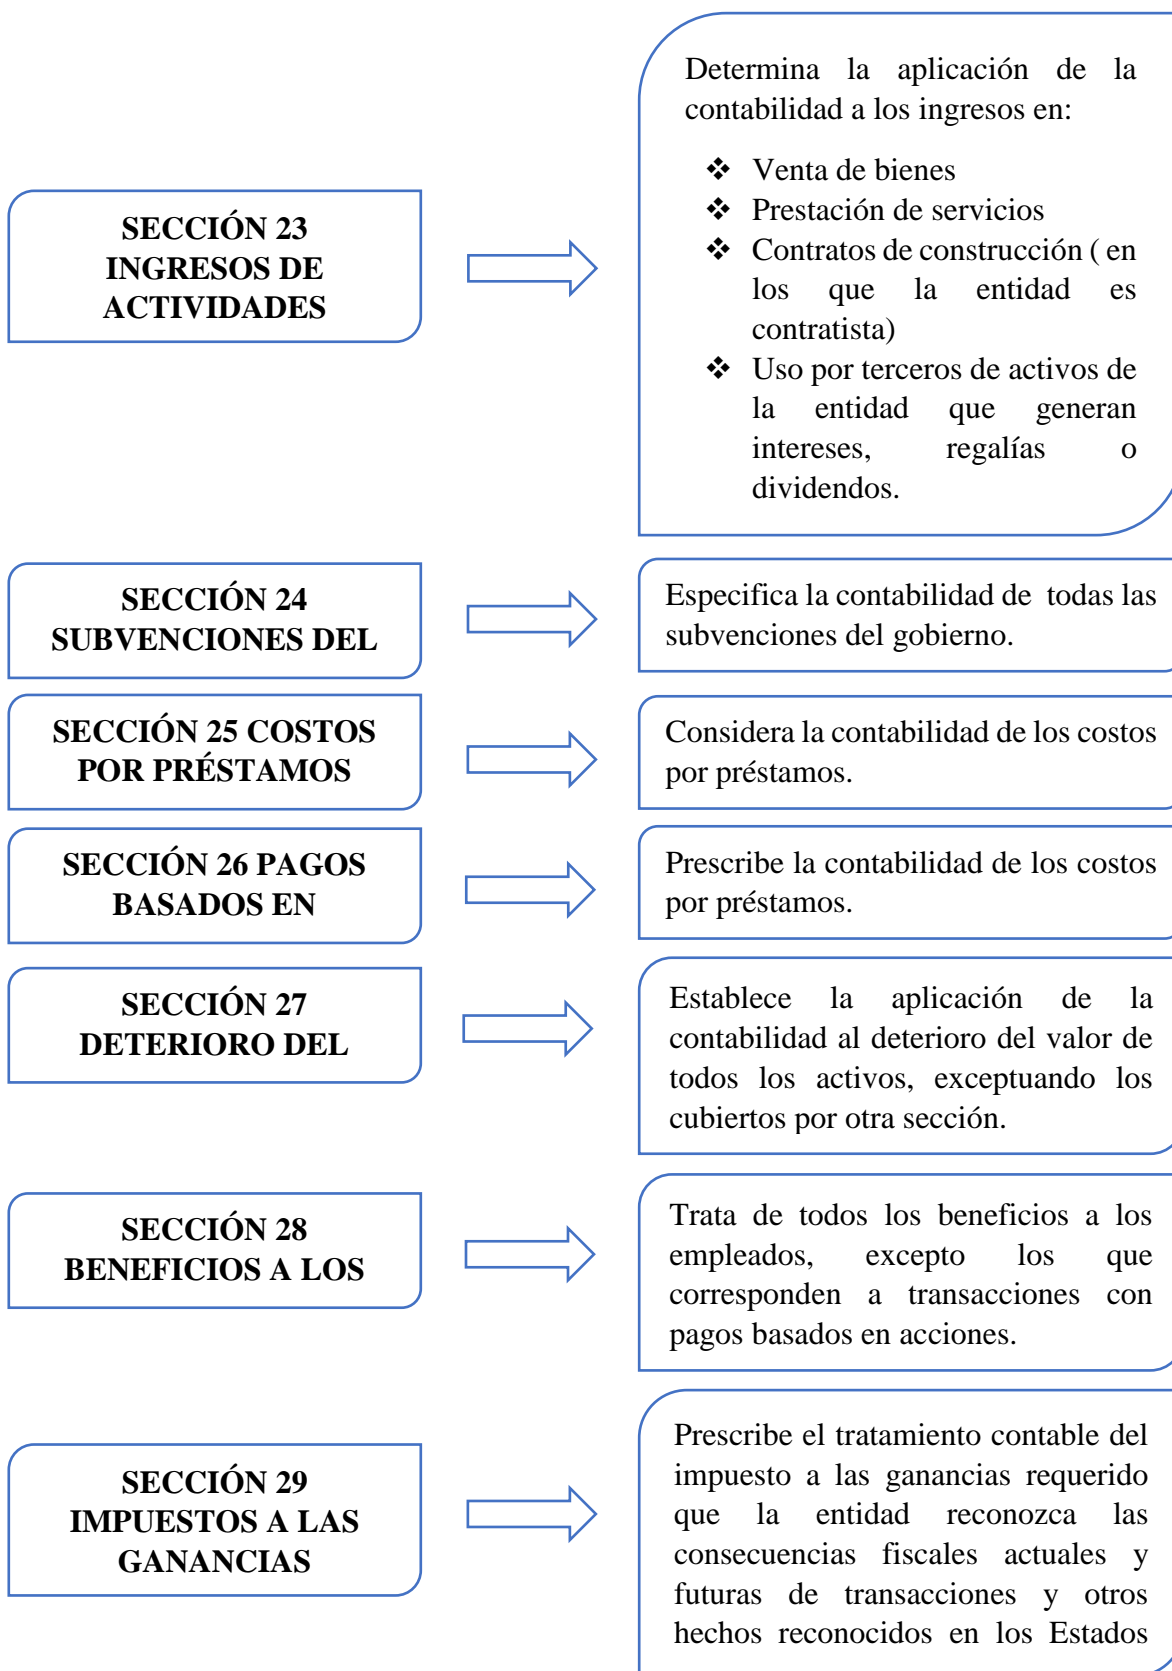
SECCIÓN 23 INGRESOS DE ACTIVIDADES

Determina la aplicación de la contabilidad a los ingresos en:

❖ Venta de bienes
❖ Prestación de servicios
❖ Contratos de construcción ( en los que la entidad es contratista)
❖ Uso por terceros de activos de la entidad que generan intereses, regalías o dividendos.

SECCIÓN 24 SUBVENCIONES DEL

Especifica la contabilidad de todas las subvenciones del gobierno.

SECCIÓN 25 COSTOS POR PRÉSTAMOS

Considera la contabilidad de los costos por préstamos.

SECCIÓN 26 PAGOS BASADOS EN

Prescribe la contabilidad de los costos por préstamos.

SECCIÓN 27 DETERIORO DEL

Establece la aplicación de la contabilidad al deterioro del valor de todos los activos, exceptuando los cubiertos por otra sección.

SECCIÓN 28 BENEFICIOS A LOS

Trata de todos los beneficios a los empleados, excepto los que corresponden a transacciones con pagos basados en acciones.

SECCIÓN 29 IMPUESTOS A LAS GANANCIAS

Prescribe el tratamiento contable del impuesto a las ganancias requerido que la entidad reconozca las consecuencias fiscales actuales y futuras de transacciones y otros hechos reconocidos en los Estados